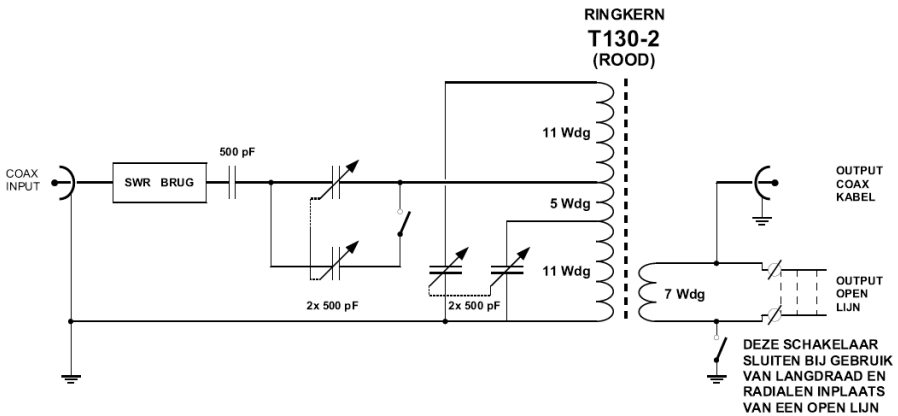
RINGKERN
T130-2
(ROOD)

COAX INPUT

SWR BRUG

500 pF

2x 500 pF

11 Wdg

5 Wdg

2x 500 pF

11 Wdg

7 Wdg

OUTPUT COAX KABEL

OUTPUT OPEN LIJN

DEZE SCHAKELAAR SLUITEN BIJ GEBRUIK VAN LANGDRAAD EN RADIALEN INPLAATS VAN EEN OPEN LIJN